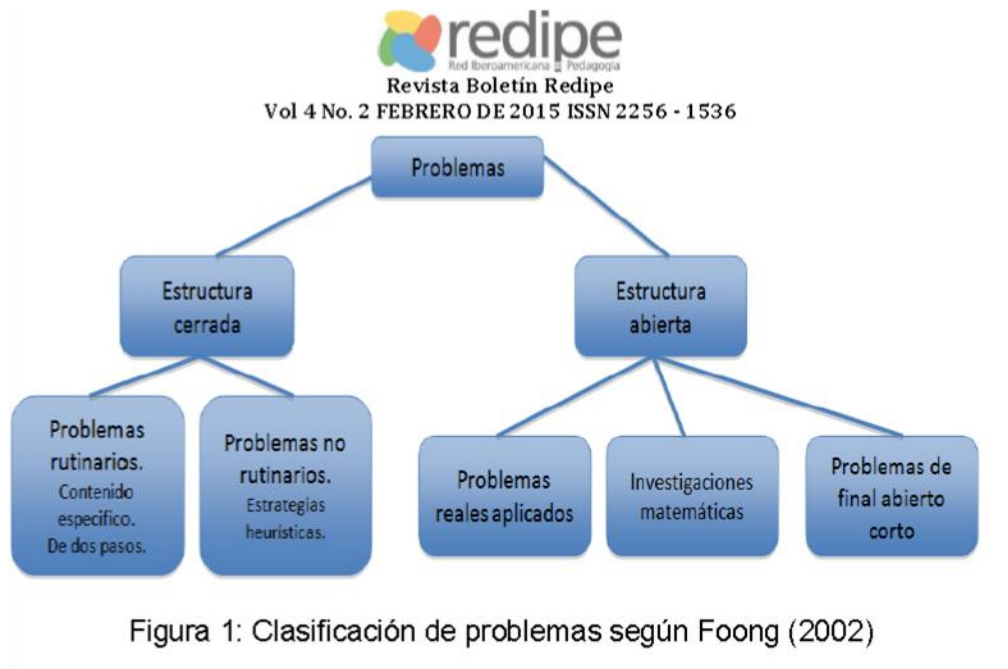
redipe
Red Iberoamericana de Pedagogía
Revista Boletín Redipe
Vol 4 No. 2 FEBRERO DE 2015 ISSN 2256 - 1536

Problemas

Estructura cerrada

Estructura abierta

Problemas rutinarios. Contenido especifico. De dos pasos.

Problemas no rutinarios. Estrategias heurísticas.

Problemas reales aplicados

Investigaciones matemáticas

Problemas de final abierto corto

Figura 1: Clasificación de problemas según Foong (2002)